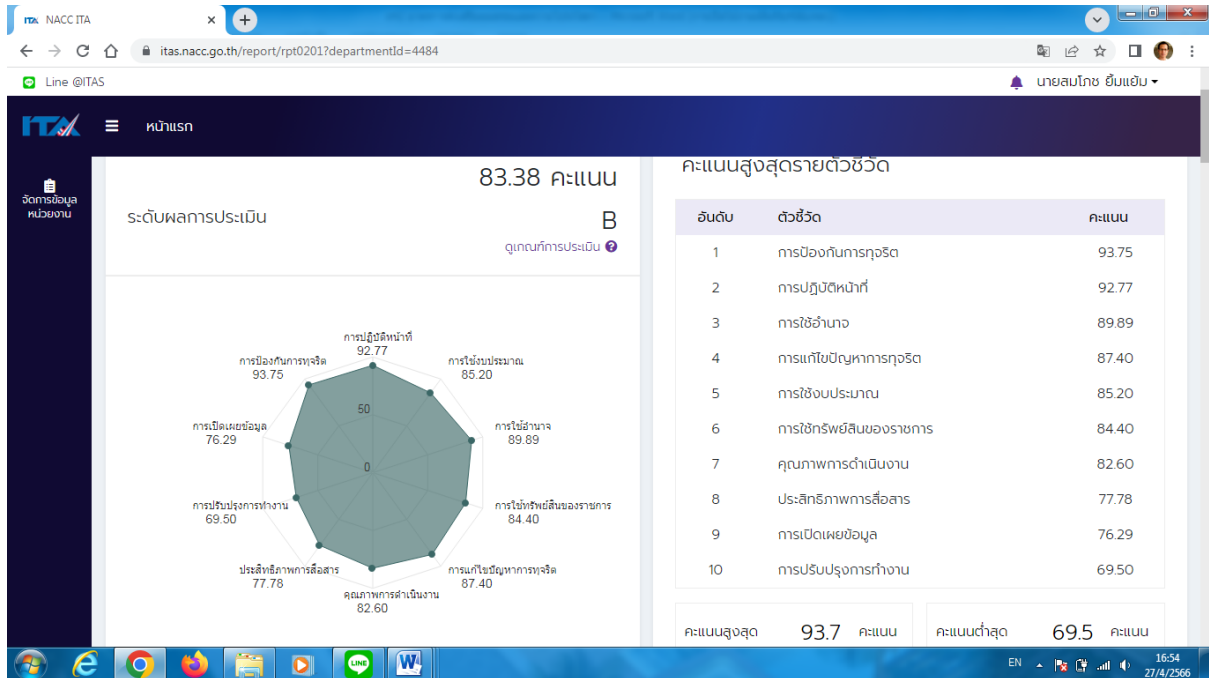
ITA NACC ITA ×
itas.nacc.go.th/report/rpt0201?departmentId=4484
Line @ITAS
นายสมโภช ยิ้มแย้ม
ITA หน้าแรก
จัดการข้อมูลหน่วยงาน

83.38 คะแนน
ระดับผลการประเมิน B
ดูเกณฑ์การประเมิน

การปฏิบัติหน้าที่ 92.77
การใช้งบประมาณ 85.20
การใช้อำนาจ 89.89
การใช้ทรัพย์สินของราชการ 84.40
การแก้ไขปัญหาการทุจริต 87.40
คุณภาพการดำเนินงาน 82.60
ประสิทธิภาพการสื่อสาร 77.78
การปรับปรุงการทำงาน 69.50
การเปิดเผยข้อมูล 76.29
การป้องกันการทุจริต 93.75
50
0

คะแนนสูงสุดรายตัวชี้วัด

| อันดับ | ตัวชี้วัด | คะแนน |
|---|---|---|
| 1 | การป้องกันการทุจริต | 93.75 |
| 2 | การปฏิบัติหน้าที่ | 92.77 |
| 3 | การใช้อำนาจ | 89.89 |
| 4 | การแก้ไขปัญหาการทุจริต | 87.40 |
| 5 | การใช้งบประมาณ | 85.20 |
| 6 | การใช้ทรัพย์สินของราชการ | 84.40 |
| 7 | คุณภาพการดำเนินงาน | 82.60 |
| 8 | ประสิทธิภาพการสื่อสาร | 77.78 |
| 9 | การเปิดเผยข้อมูล | 76.29 |
| 10 | การปรับปรุงการทำงาน | 69.50 |

คะแนนสูงสุด 93.7 คะแนน
คะแนนต่ำสุด 69.5 คะแนน

EN 16:54 27/4/2566